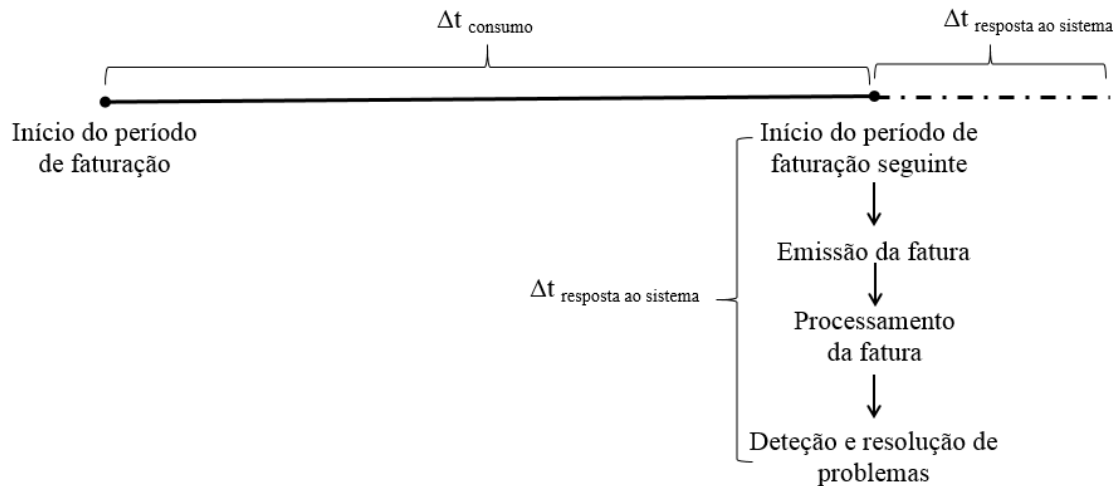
$\Delta t_{\text{consumo}}$

$\Delta t_{\text{resposta ao sistema}}$

Início do período de faturação

Início do período de faturação seguinte

Emissão da fatura

$\Delta t_{\text{resposta ao sistema}}$

Processamento da fatura

Deteção e resolução de problemas